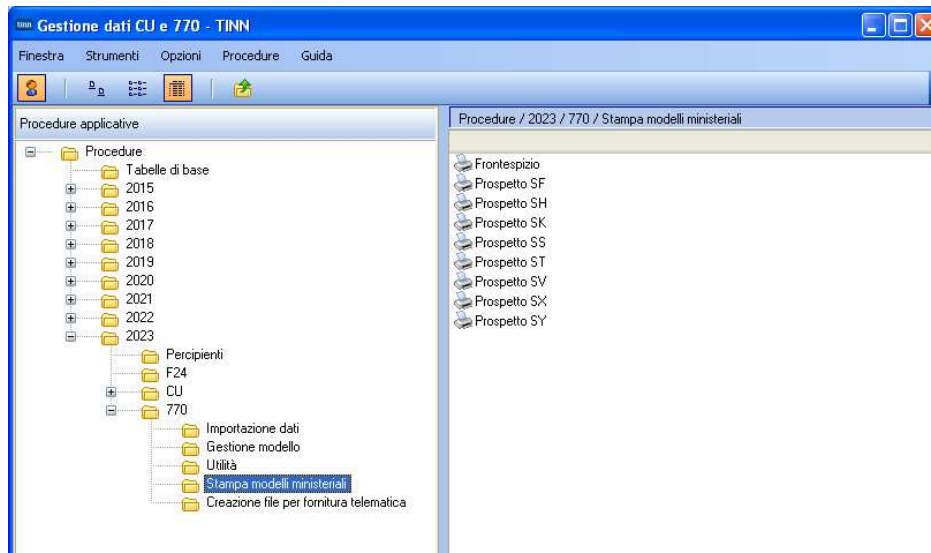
Gestione dati CU e 770 - TINN

Finestra Strumenti Opzioni Procedure Guida

Procedure applicative

Procedure
Tabelle di base
2015
2016
2017
2018
2019
2020
2021
2022
2023
Percipienti
F24
CU
770
Importazione dati
Gestione modello
Utilità
Stampa modelli ministeriali
Creazione file per fornitura telematica

Procedure / 2023 / 770 / Stampa modelli ministeriali

Frontespizio
Prospetto SF
Prospetto SH
Prospetto SK
Prospetto SS
Prospetto ST
Prospetto SV
Prospetto SX
Prospetto SY